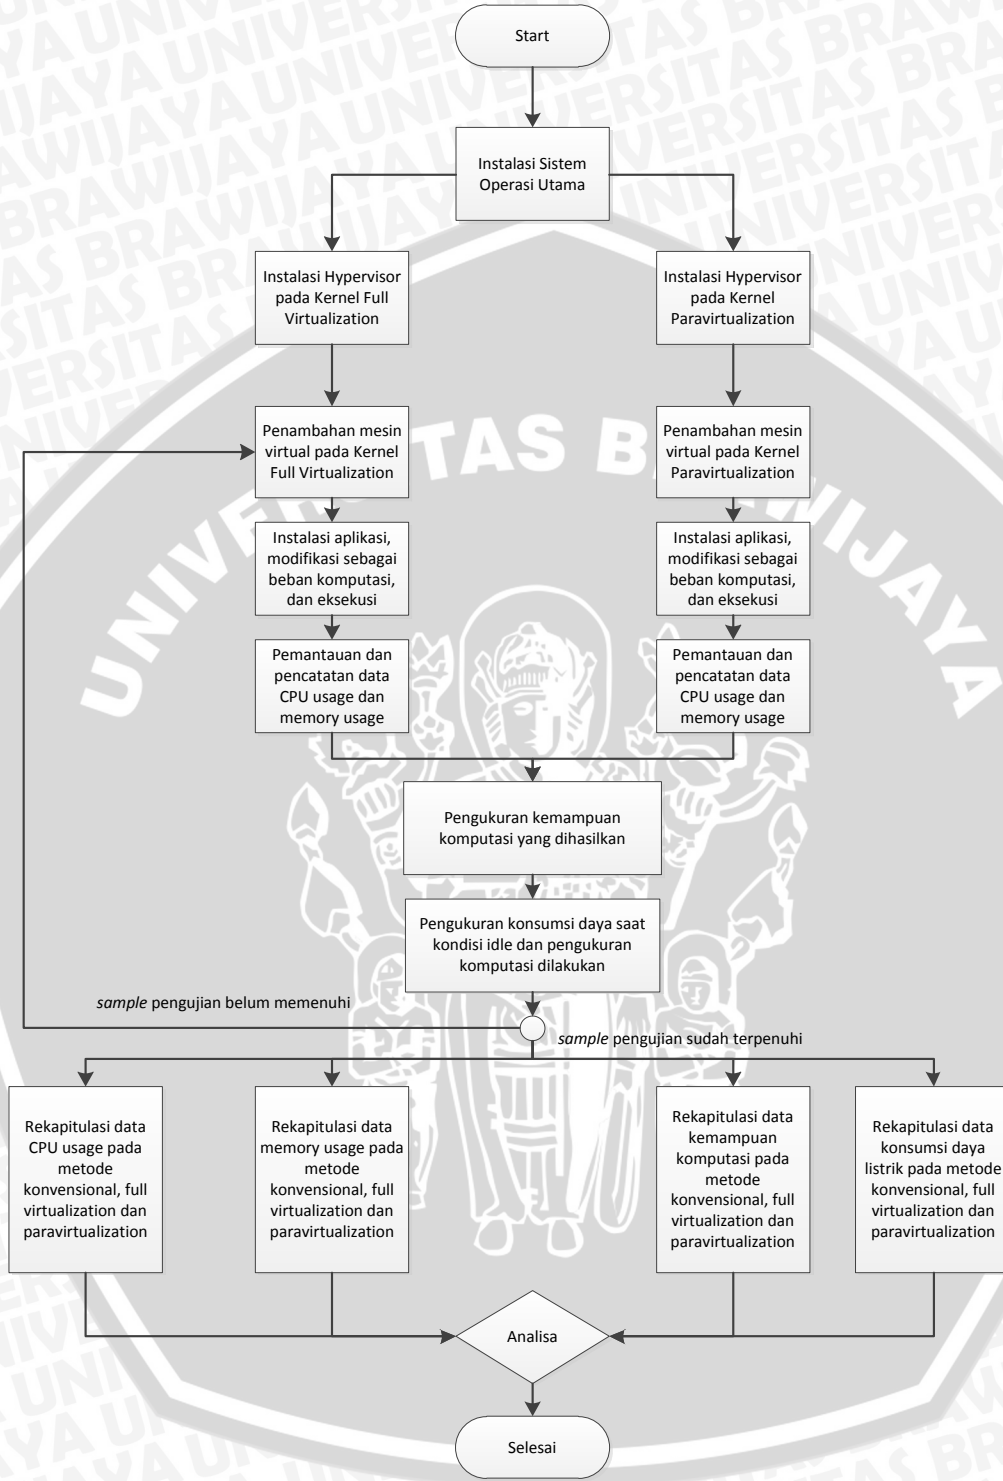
Start

Instalasi Sistem Operasi Utama

Instalasi Hypervisor pada Kernel Full Virtualization

Instalasi Hypervisor pada Kernel Paravirtualization

Penambahan mesin virtual pada Kernel Full Virtualization

Penambahan mesin virtual pada Kernel Paravirtualization

Instalasi aplikasi, modifikasi sebagai beban komputasi, dan eksekusi

Instalasi aplikasi, modifikasi sebagai beban komputasi, dan eksekusi

Pemantauan dan pencatatan data CPU usage dan memory usage

Pemantauan dan pencatatan data CPU usage dan memory usage

Pengukuran kemampuan komputasi yang dihasilkan

Pengukuran konsumsi daya saat kondisi idle dan pengukuran komputasi dilakukan

*sample* pengujian belum memenuhi

*sample* pengujian sudah terpenuhi

Rekapitulasi data CPU usage pada metode konvensional, full virtualization dan paravirtualization

Rekapitulasi data memory usage pada metode konvensional, full virtualization dan paravirtualization

Rekapitulasi data kemampuan komputasi pada metode konvensional, full virtualization dan paravirtualization

Rekapitulasi data konsumsi daya listrik pada metode konvensional, full virtualization dan paravirtualization

Analisa

Selesai

UNIVERSITAS BRAWIJAYA